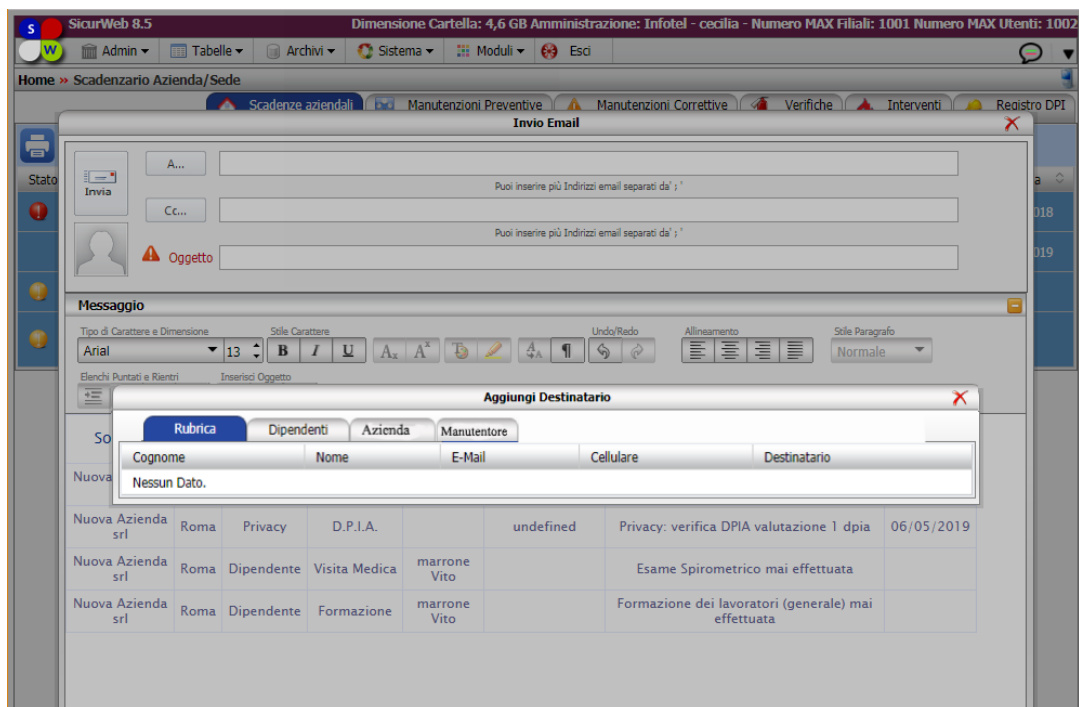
SicurWeb 8.5 Dimensione Cartella: 4,6 GB Amministrazione: Infotel - cecilia - Numero MAX Filiali: 1001 Numero MAX Utenti: 1002

S W

Admin ▾ Tabelle ▾ Archivi ▾ Sistema ▾ Moduli ▾ Esci

Home » Scadenzario Azienda/Sede

Scadenze aziendali | Manutenzioni Preventive | Manutenzioni Correttive | Verifiche | Interventi | Registro DPI

Stato

a

018

019

Invio Email

Invia

A...

Puoi inserire più Indirizzi email separati da' ; '

Cc...

Puoi inserire più Indirizzi email separati da' ; '

Oggetto

Messaggio

Tipo di Carattere e Dimensione
Arial 13

Stile Carattere
B I U

Undo/Redo

Allineamento

Stile Paragrafo
Normale

Elenchi Puntati e Rientri

Inserisci Oggetto

Aggiungi Destinatario

Rubrica | Dipendenti | Azienda | Manutentore

| Cognome | Nome | E-Mail | Cellulare | Destinatario |
|---|---|---|---|---|
| Nessun Dato. | | | | |

So

Nuova

| Nuova Azienda srl | Roma | Privacy | D.P.I.A. | | undefined | Privacy: verifica DPIA valutazione 1 dpia | 06/05/2019 |
|---|---|---|---|---|---|---|---|
| Nuova Azienda srl | Roma | Dipendente | Visita Medica | marrone Vito | | Esame Spirometrico mai effettuata | |
| Nuova Azienda srl | Roma | Dipendente | Formazione | marrone Vito | | Formazione dei lavoratori (generale) mai effettuata | |